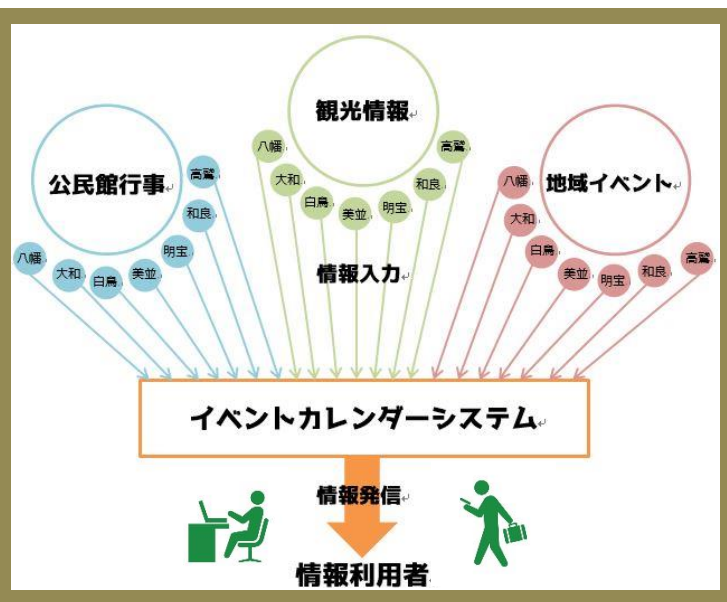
観光情報

公民館行事

地域イベント

八幡
大和
白鳥
美並
明宝
和良
高鷲

八幡
大和
白鳥
美並
明宝
和良
高鷲

八幡
大和
白鳥
美並
明宝
和良
高鷲

情報入力

イベントカレンダーシステム

情報発信

情報利用者